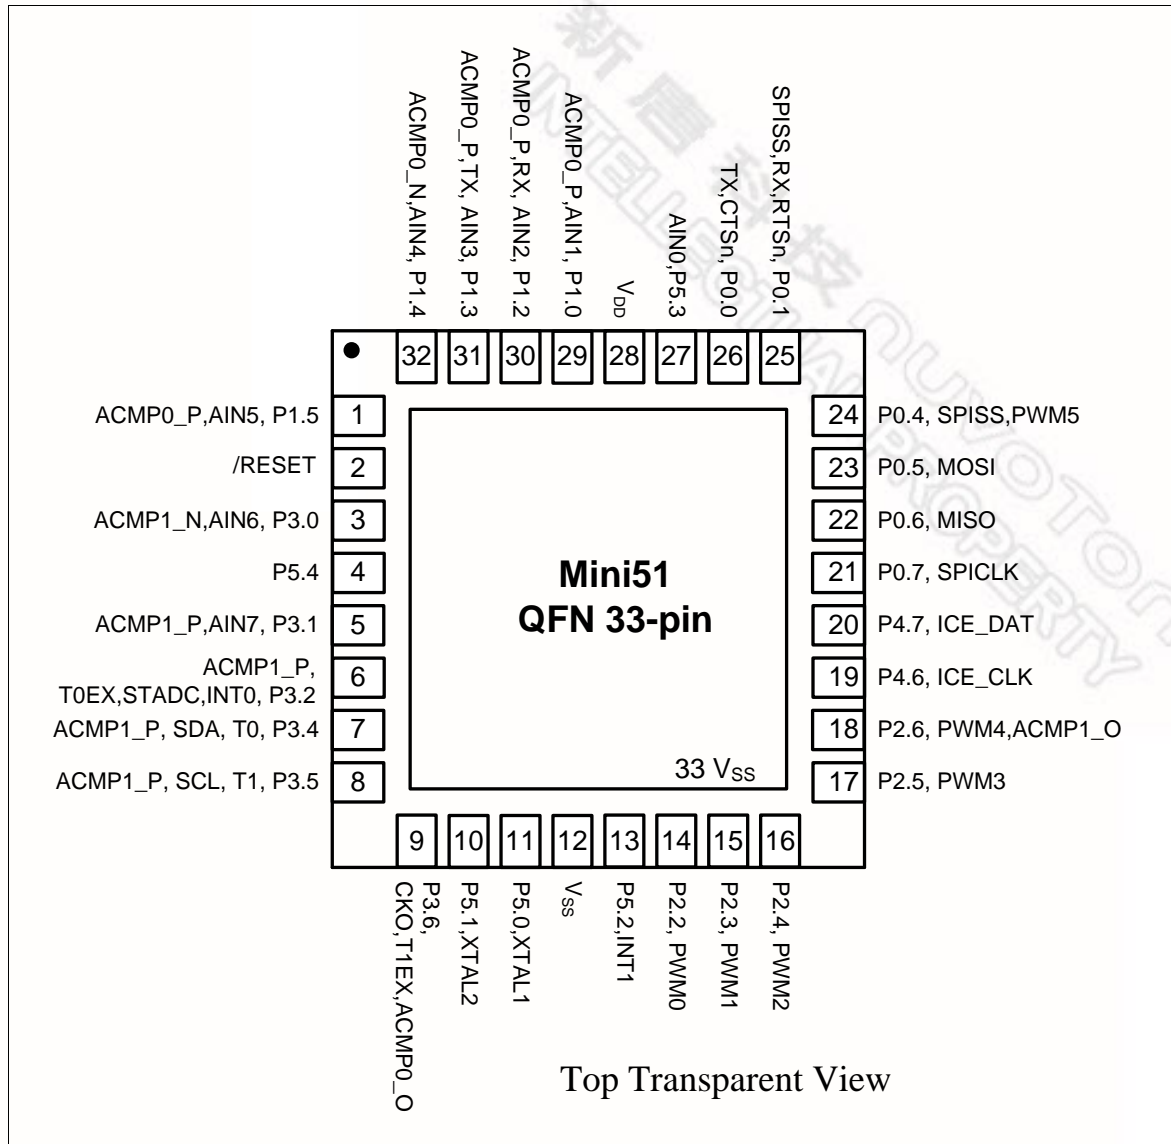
ACMP0_N,AIN4, P1.4
ACMP0_P,TX, AIN3, P1.3
ACMP0_P,RX, AIN2, P1.2
ACMP0_P,AIN1, P1.0
$V_{DD}$
AIN0,P5.3
TX,CTSn, P0.0
SPISS,RX,RTSn, P0.1

32 31 30 29 28 27 26 25

ACMP0_P,AIN5, P1.5 1
/RESET 2
ACMP1_N,AIN6, P3.0 3
P5.4 4
ACMP1_P,AIN7, P3.1 5
ACMP1_P, T0EX,STADC,INT0, P3.2 6
ACMP1_P, SDA, T0, P3.4 7
ACMP1_P, SCL, T1, P3.5 8

24 P0.4, SPISS,PWM5
23 P0.5, MOSI
22 P0.6, MISO
21 P0.7, SPICLK
20 P4.7, ICE_DAT
19 P4.6, ICE_CLK
18 P2.6, PWM4,ACMP1_O
17 P2.5, PWM3

Mini51
QFN 33-pin

33 $V_{SS}$

9 10 11 12 13 14 15 16

P3.6, CKO,T1EX,ACMP0_O
P5.1,XTAL2
P5.0,XTAL1
$V_{SS}$
P5.2,INT1
P2.2, PWM0
P2.3, PWM1
P2.4, PWM2

Top Transparent View

新唐科技 NUVOTON INTELLECTUAL PROPERTY